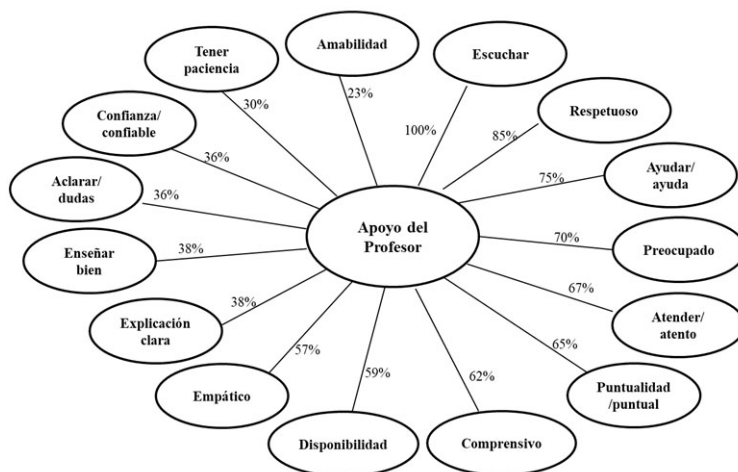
Apoyo del Profesor

Escuchar
100%

Respetuoso
85%

Ayudar/ ayuda
75%

Preocupado
70%

Atender/ atento
67%

Puntualidad /puntual
65%

Comprensivo
62%

Disponibilidad
59%

Empático
57%

Explicación clara
38%

Enseñar bien
38%

Aclarar/ dudas
36%

Confianza/ confiable
36%

Tener paciencia
30%

Amabilidad
23%